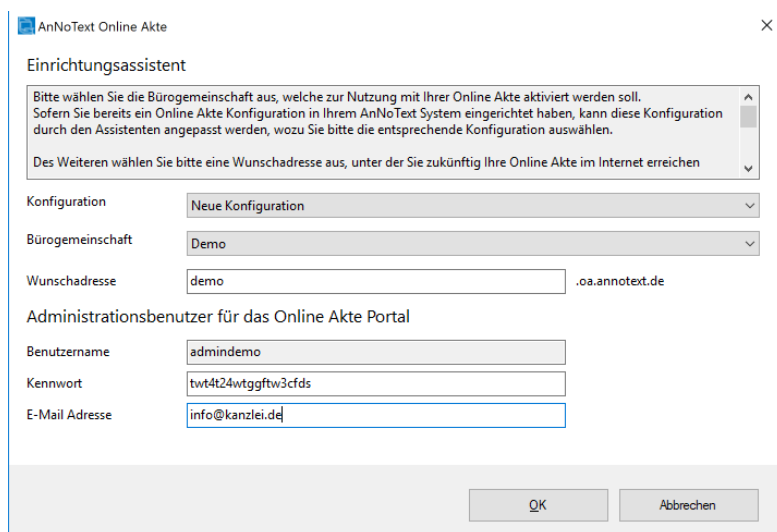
AnNoText Online Akte

Einrichtungsassistent

Bitte wählen Sie die Bürogemeinschaft aus, welche zur Nutzung mit Ihrer Online Akte aktiviert werden soll.
Sofern Sie bereits ein Online Akte Konfiguration in Ihrem AnNoText System eingerichtet haben, kann diese Konfiguration durch den Assistenten angepasst werden, wozu Sie bitte die entsprechende Konfiguration auswählen.

Des Weiteren wählen Sie bitte eine Wunschadresse aus, unter der Sie zukünftig Ihre Online Akte im Internet erreichen

Konfiguration | Neue Konfiguration
Bürogemeinschaft | Demo
Wunschadresse | demo | .oa.annotext.de

Administrationsbenutzer für das Online Akte Portal

Benutzername | admindemo
Kennwort | twt4t24wtggftw3cfds
E-Mail Adresse | info@kanzlei.de

OK
Abbrechen